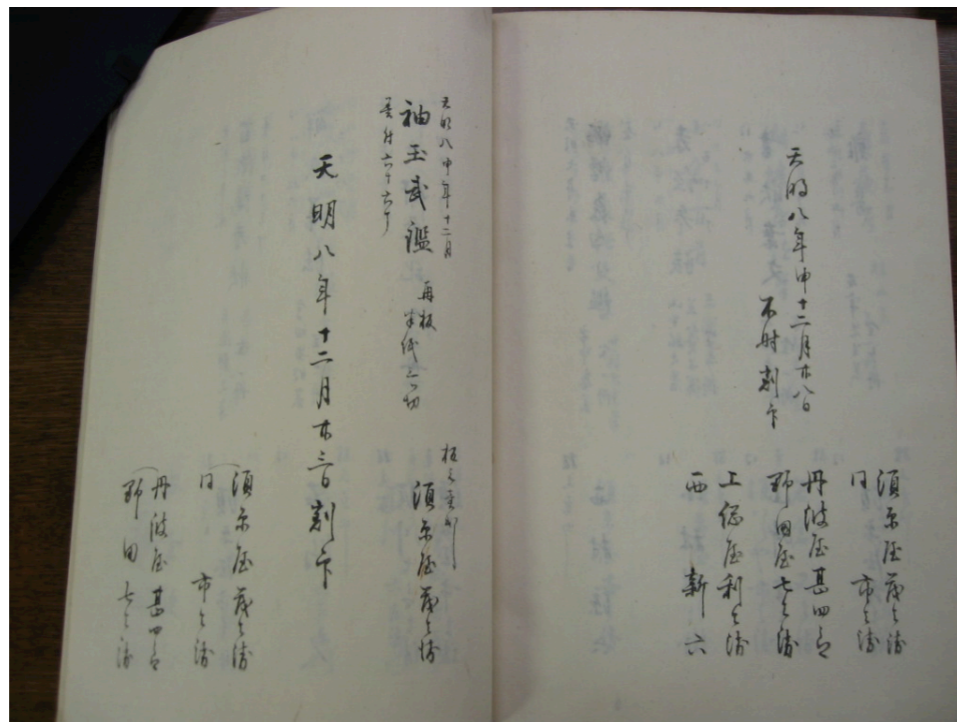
天明八申年十二月

袖玉武鑑 再板

壹冊 六十六丁 半紙 二つ切

天明八年十二月廿三日割印

板元売出

須原屋茂兵衛

同 市兵衛

丹波屋甚四郎

野田七兵衛

天明八年申十二月廿八日

不時割印

須原屋茂兵衛

同 市兵衛

丹波屋甚四郎

野田屋七兵衛

上総屋利兵衛

西 新六